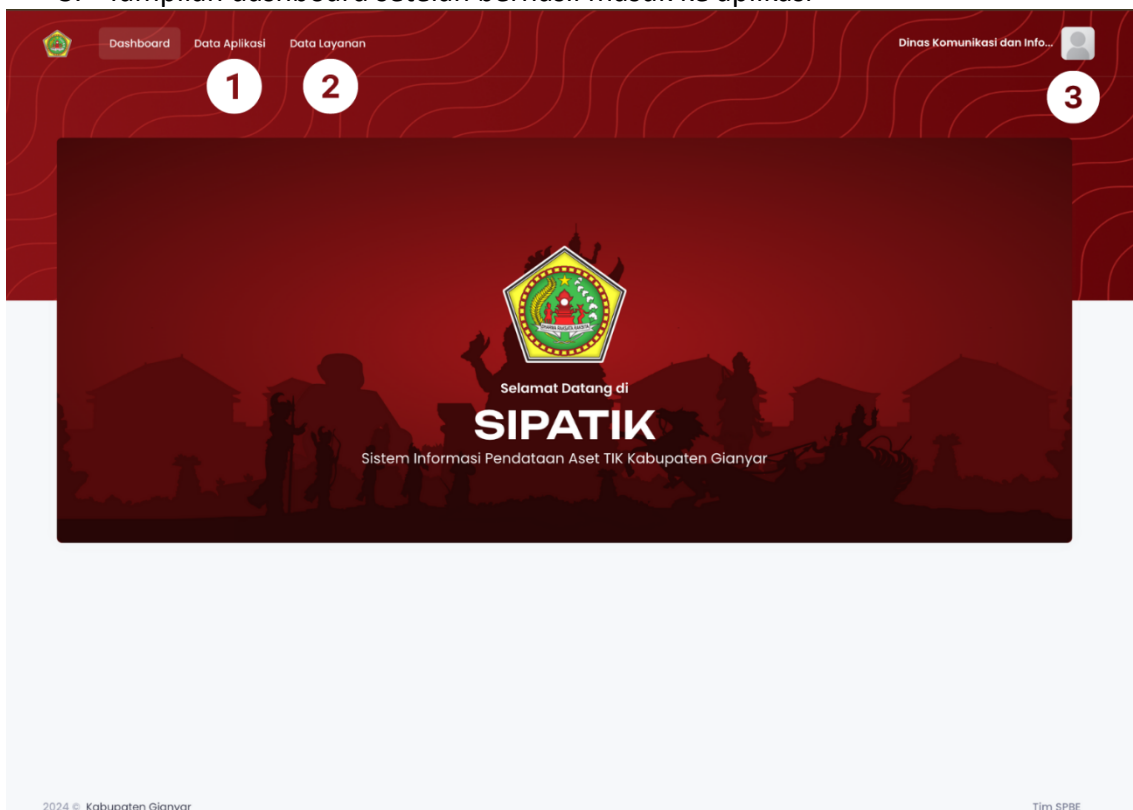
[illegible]

Dashboard Data Aplikasi Data Layanan

1 2

Dinas Komunikasi dan Info...

3

DHARMA RAKSATA RAKSITAH

Selamat Datang di

SIPATIK

Sistem Informasi Pendataan Aset TIK Kabupaten Gianyar

2024 © Kabupaten Gianyar

Tim SPBE